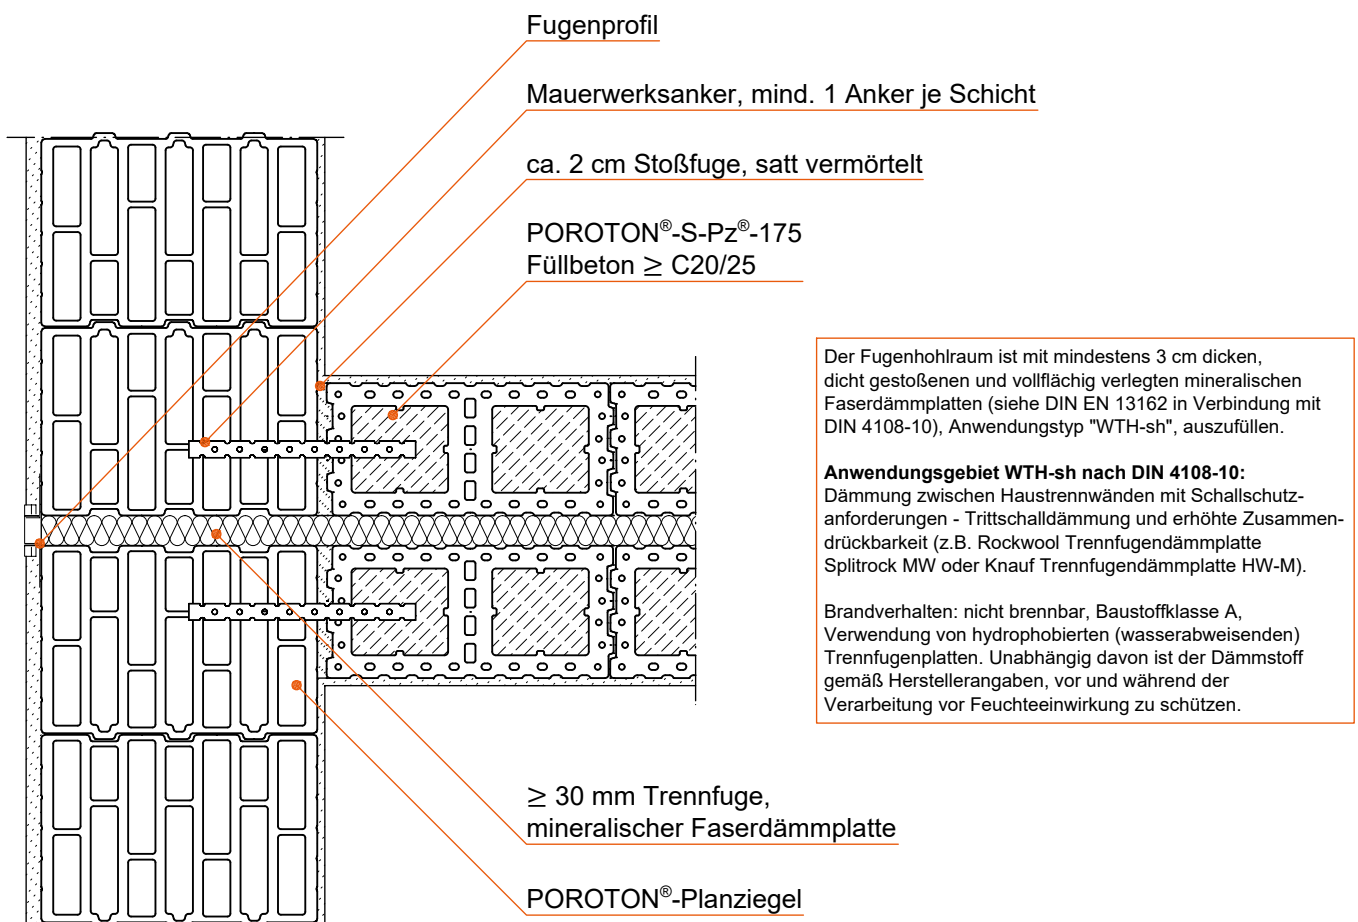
Fugenprofil

Mauerwerksanker, mind. 1 Anker je Schicht

ca. 2 cm Stoßfuge, satt vermörtelt

POROTON®-S-Pz®-175
Füllbeton $\geq$ C20/25

Der Fugenhohlraum ist mit mindestens 3 cm dicken, dicht gestoßenen und vollflächig verlegten mineralischen Faserdämmplatten (siehe DIN EN 13162 in Verbindung mit DIN 4108-10), Anwendungstyp "WTH-sh", auszufüllen.

**Anwendungsgebiet WTH-sh nach DIN 4108-10:**
Dämmung zwischen Haustrennwänden mit Schallschutzanforderungen - Trittschalldämmung und erhöhte Zusammendrückbarkeit (z.B. Rockwool Trennfugendämmplatte Splitrock MW oder Knauf Trennfugendämmplatte HW-M).

Brandverhalten: nicht brennbar, Baustoffklasse A, Verwendung von hydrophobierten (wasserabweisenden) Trennfugenplatten. Unabhängig davon ist der Dämmstoff gemäß Herstellerangaben, vor und während der Verarbeitung vor Feuchteeinwirkung zu schützen.

$\geq$ 30 mm Trennfuge, mineralischer Faserdämmplatte

POROTON®-Planziegel